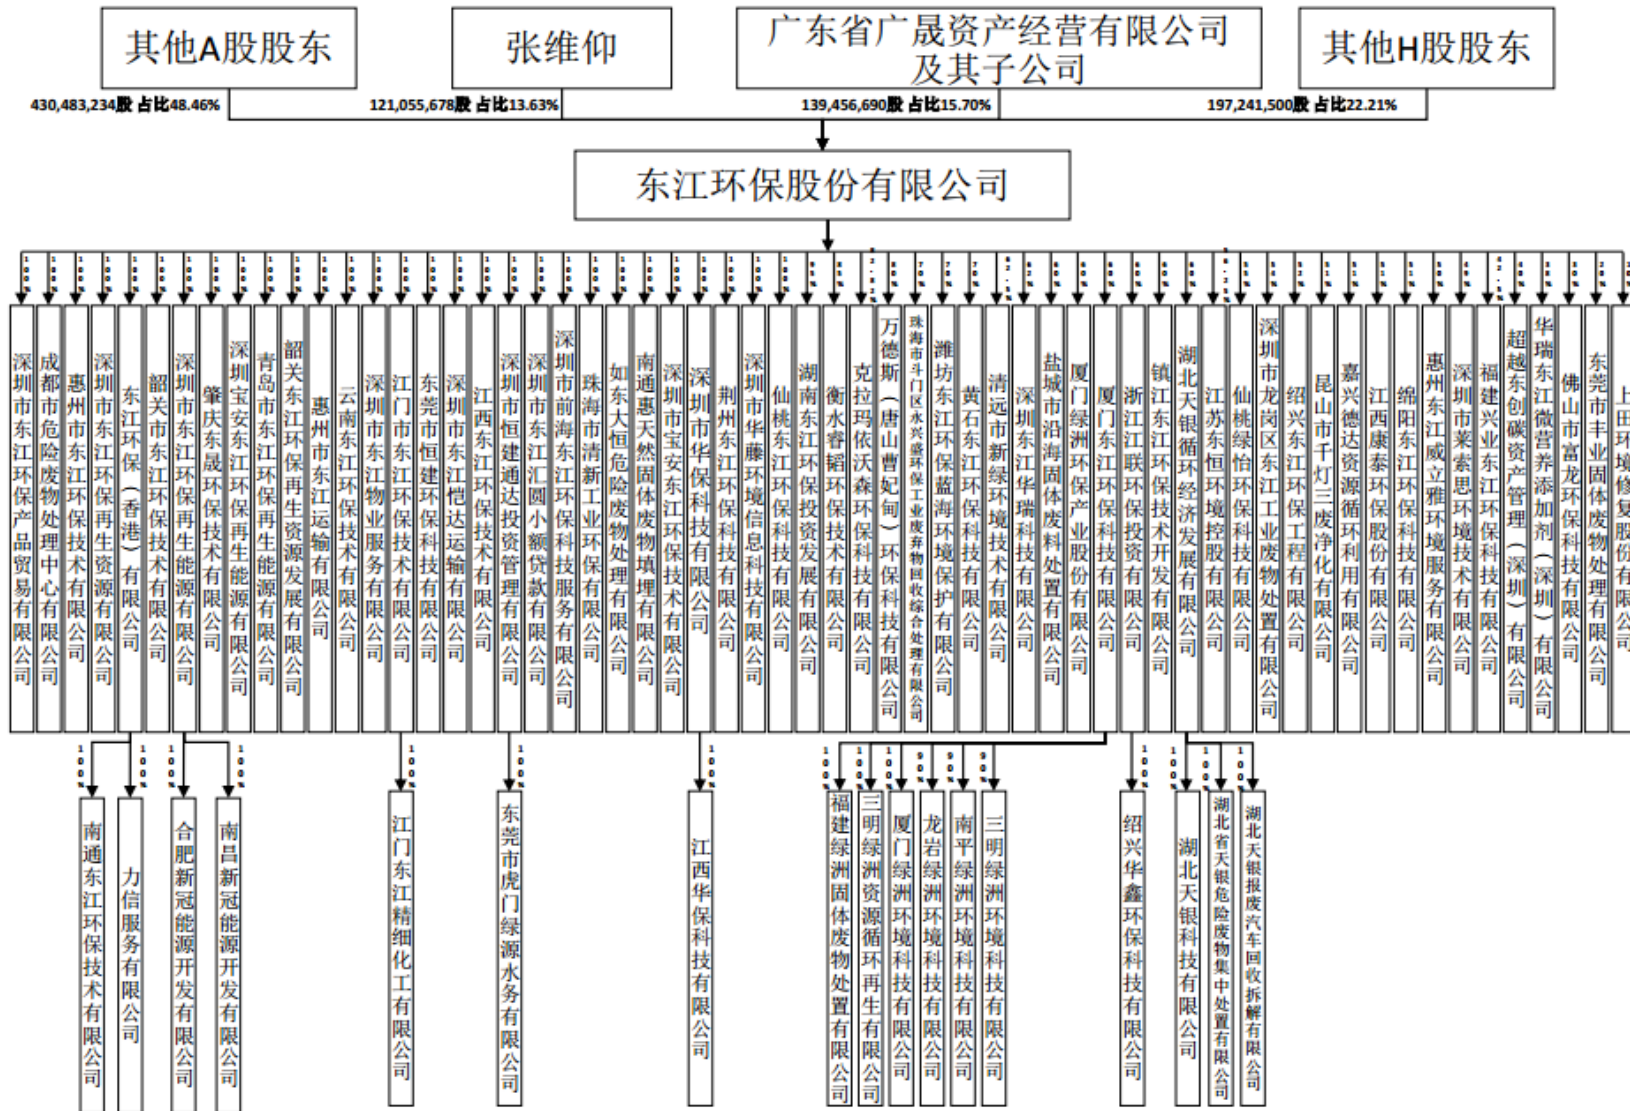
其他A股股东
张维仰
广东省广晟资产经营有限公司及其子公司
其他H股股东
430,483,234股 占比48.46%
121,055,678股 占比13.63%
139,456,690股 占比15.70%
197,241,500股 占比22.21%

东江环保股份有限公司

深圳市东江环保产品贸易有限公司
成都市危险废物处理中心有限公司
惠州市东江环保技术有限公司
深圳市东江环保再生资源有限公司
东江环保（香港）有限公司
韶关市东江环保技术有限公司
深圳市东江环保再生能源有限公司
肇庆东晟环保技术有限公司
深圳宝安东江环保再生能源有限公司
青岛市东江环保再生资源有限公司
韶关东江环保再生资源发展有限公司
惠州市东江运输有限公司
云南东江环保技术有限公司
深圳市东江物业服务有限公司
江门市东江环保技术有限公司
东莞市恒建环保科技有限公司
深圳市东江恺达运输有限公司
江西东江环保技术有限公司
深圳市恒建通达投资管理有限公司
深圳市东江汇圆小额贷款有限公司
深圳市前海东江环保科技服务有限公司
珠海市清新工业环保有限公司
如东大恒危险废物处理有限公司
南通惠天然固体废物填埋有限公司
深圳市宝安东江环保技术有限公司
深圳市华保科技有限公司
荆州市东江环保科技有限公司
深圳市华藤环境信息科技有限公司
仙桃市东江环保科技有限公司
湖南东江环保投资发展有限公司
衡水睿韬环保技术有限公司
克拉玛依沃森环保科技有限公司
万德斯（唐山曹妃甸）环保科技有限公司
珠海市斗门区永兴盛环保工业废弃物回收综合处理有限公司
潍坊东江蓝海环境保护有限公司
黄石东江环保科技有限公司
清远市新绿环境技术有限公司
深圳东江华瑞科技有限公司
盐城市沿海固体废料处置有限公司
厦门绿洲环保产业股份有限公司
厦门东江环保科技有限公司
浙江江联环保投资有限公司
镇江东江环保技术开发有限公司
湖北天银循环经济发展有限公司
江苏东恒环境控股有限公司
仙桃绿怡环保科技有限公司
深圳市龙岗区东江工业废物处置有限公司
绍兴东江环保工程有限公司
昆山市千灯三废净化有限公司
嘉兴德达资源循环利用有限公司
江西康泰环保股份有限公司
绵阳东江环保科技有限公司
惠州东江威立雅环境服务有限公司
深圳市莱索思环境技术有限公司
福建兴业东江环保科技有限公司
超越东创碳资产管理（深圳）有限公司
华瑞东江微营养添加剂（深圳）有限公司
佛山市富龙环保科技有限公司
东莞市丰业固体废物处理有限公司
上田环境修复股份有限公司

南通东江环保技术有限公司
力信服务有限公司
合肥新冠能源开发有限公司
南昌新冠能源开发有限公司
江门东江精细化工有限公司
东莞市虎门绿源水务有限公司
江西华保科技有限公司
福建绿洲固体废物处置有限公司
三明绿洲资源循环再生有限公司
厦门绿洲环境科技有限公司
龙岩绿洲环境科技有限公司
南平绿洲环境科技有限公司
三明绿洲环境科技有限公司
绍兴华鑫环保科技有限公司
湖北天银科技有限公司
湖北省天银危险废物集中处置有限公司
湖北天银报废汽车回收拆解有限公司